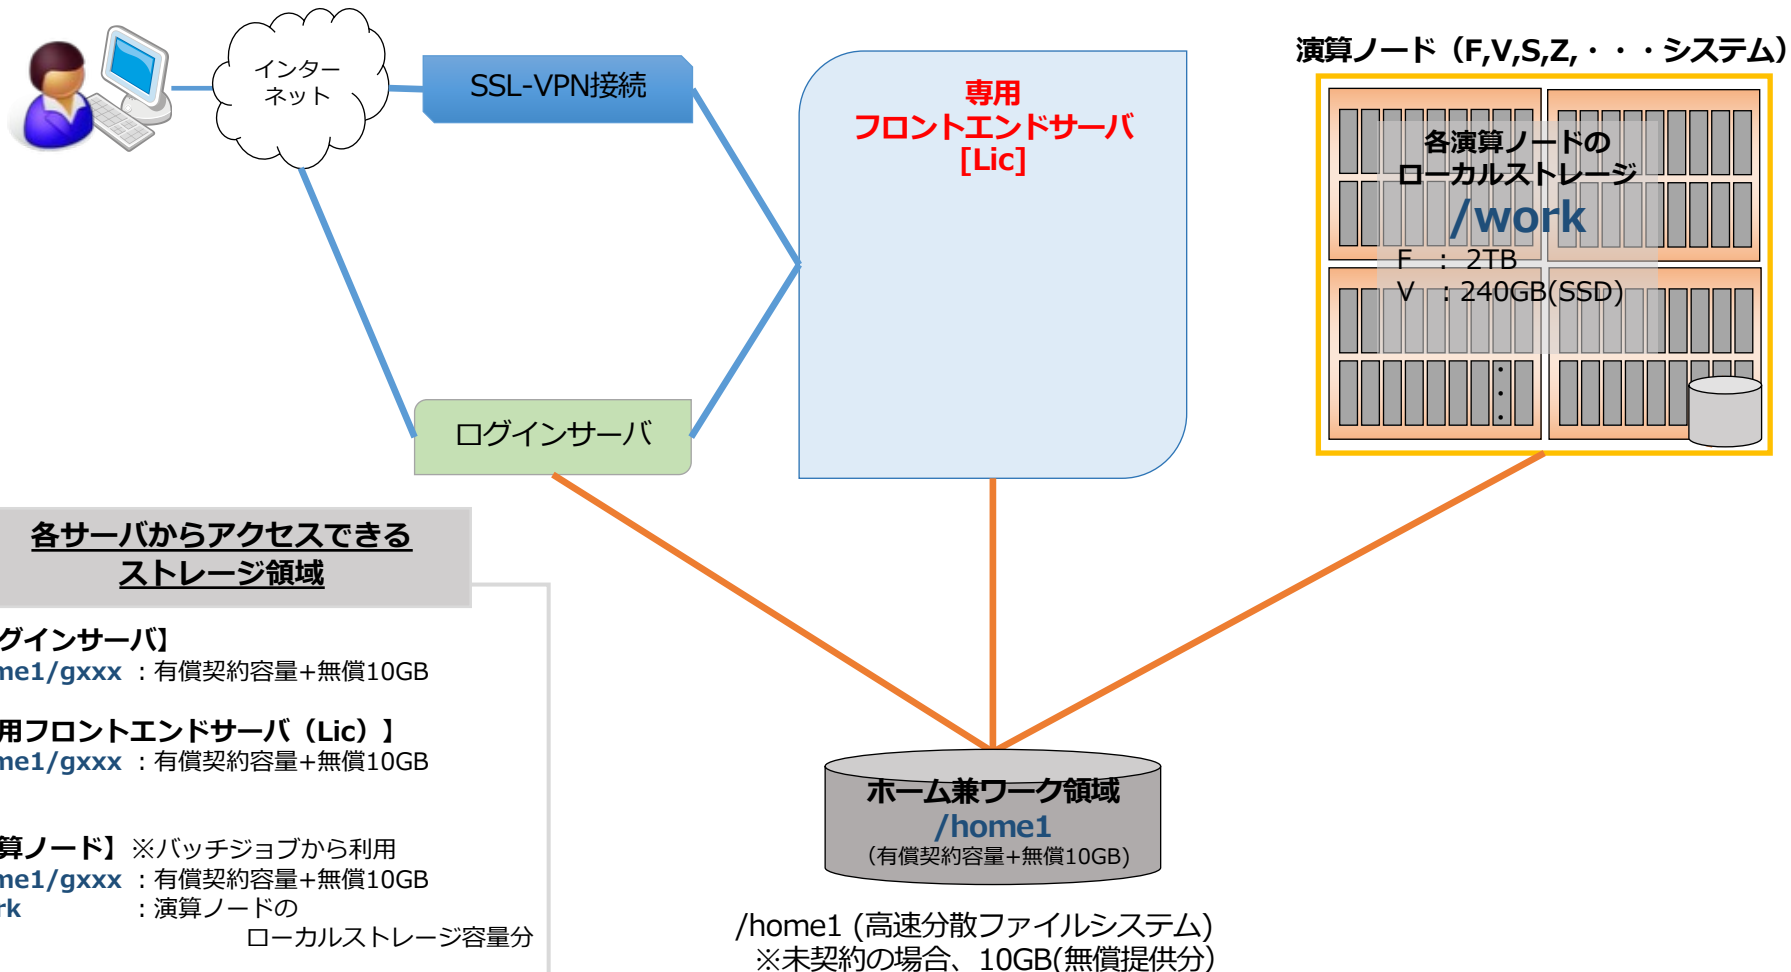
インターネット

SSL-VPN接続

専用
フロントエンドサーバ
[Lic]

演算ノード（F,V,S,Z,・・・システム）

各演算ノードの
ローカルストレージ
/work
F : 2TB
V : 240GB(SSD)

ログインサーバ

各サーバからアクセスできる
ストレージ領域

グインサーバ】
me1/gxxx ：有償契約容量+無償10GB

用フロントエンドサーバ（Lic）】
me1/gxxx ：有償契約容量+無償10GB

算ノード】※バッチジョブから利用
me1/gxxx ：有償契約容量+無償10GB
rk ：演算ノードの
ローカルストレージ容量分

ホーム兼ワーク領域
/home1
(有償契約容量+無償10GB)

/home1 (高速分散ファイルシステム)
※未契約の場合、10GB(無償提供分)